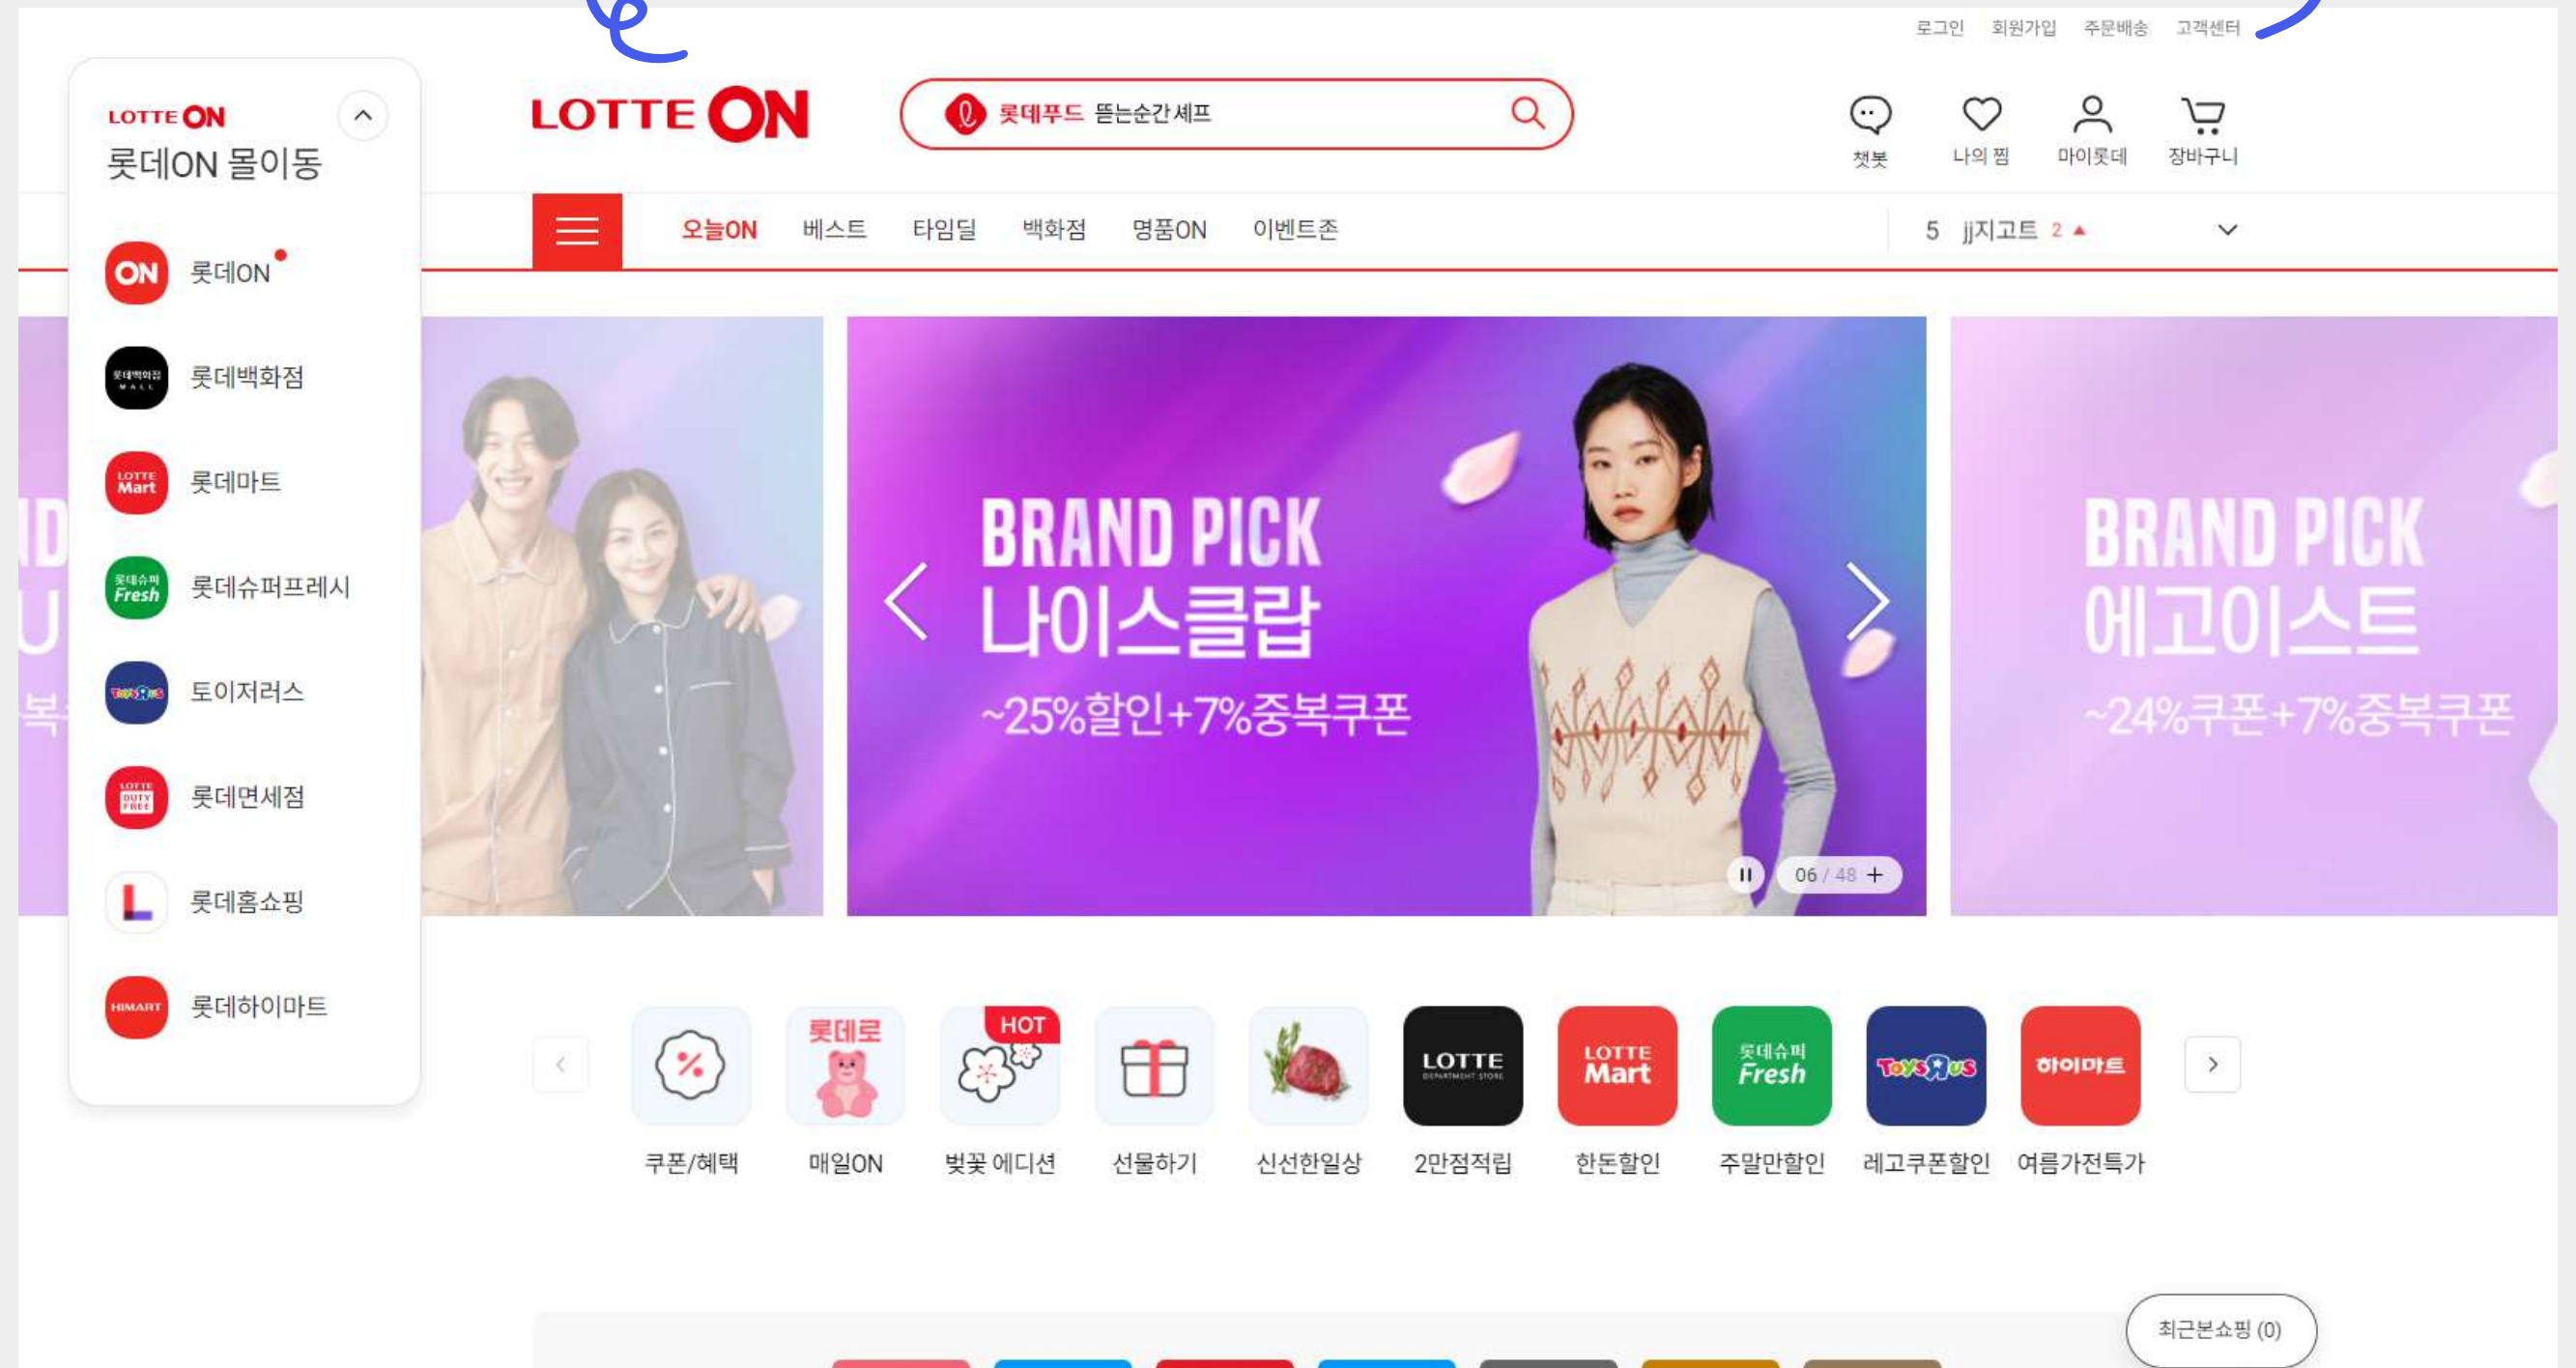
로그인 회원가입 주문배송 고객센터

LOTTE ON
롯데ON 몰이동

ON 롯데ON
롯데백화점
롯데마트
롯데슈퍼프레시
토이저러스
롯데면세점
롯데홈쇼핑
롯데하이마트

LOTTE ON

롯데푸드 뜨는순간셰프

챗봇 나의 찜 마이롯데 장바구니

오늘ON 베스트 타임딜 백화점 명품ON 이벤트존

5 jj지고트 2 ▲

BRAND PICK
나이스클랍
~25%할인+7%중복쿠폰

06 / 48 +

BRAND PICK
에고이스트
~24%쿠폰+7%중복쿠폰

롯데로
HOT
LOTTE
LOTTE Mart
롯데슈퍼 Fresh
Toys R us
하이마트

쿠폰/혜택 매일ON 벚꽃 에디션 선물하기 신선한일상 2만점적립 한돈할인 주말만할인 레고쿠폰할인 여름가전특가

최근본쇼핑 (0)